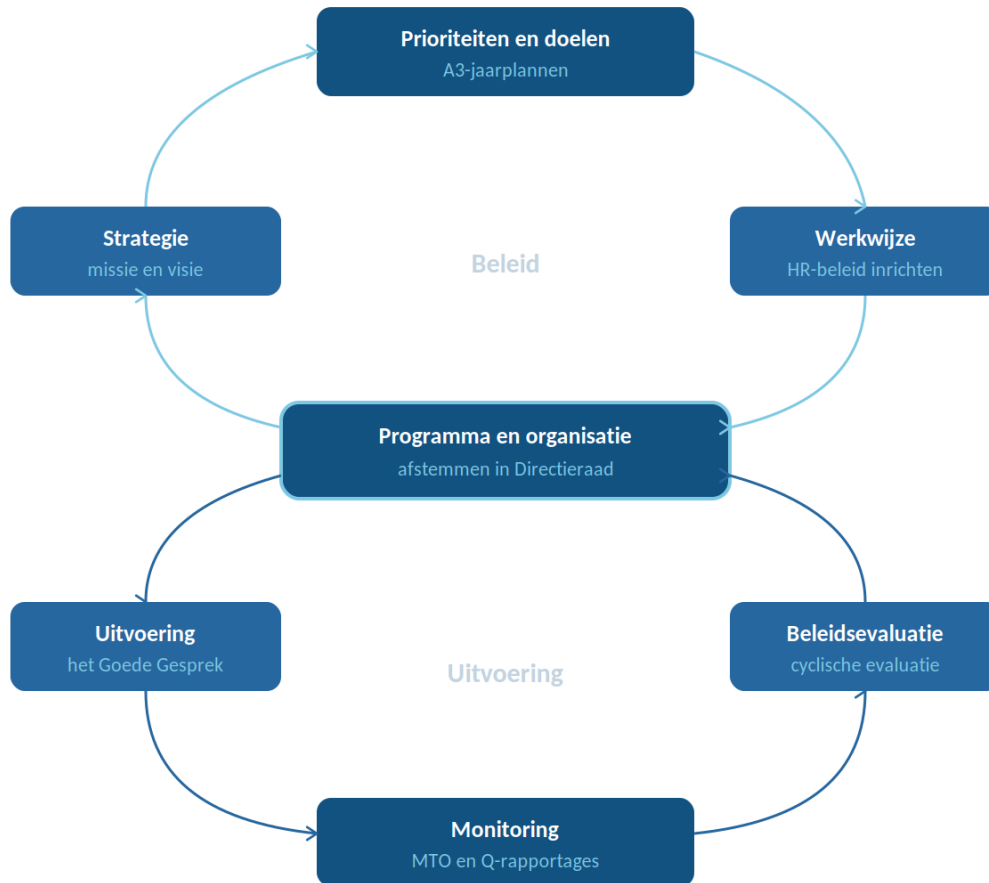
**Prioriteiten en doelen**
A3-jaarplannen

**Strategie**
missie en visie

Beleid

**Werkwijze**
HR-beleid inrichten

**Programma en organisatie**
afstemmen in Directieraad

**Uitvoering**
het Goede Gesprek

Uitvoering

**Beleidsevaluatie**
cyclische evaluatie

**Monitoring**
MTO en Q-rapportages